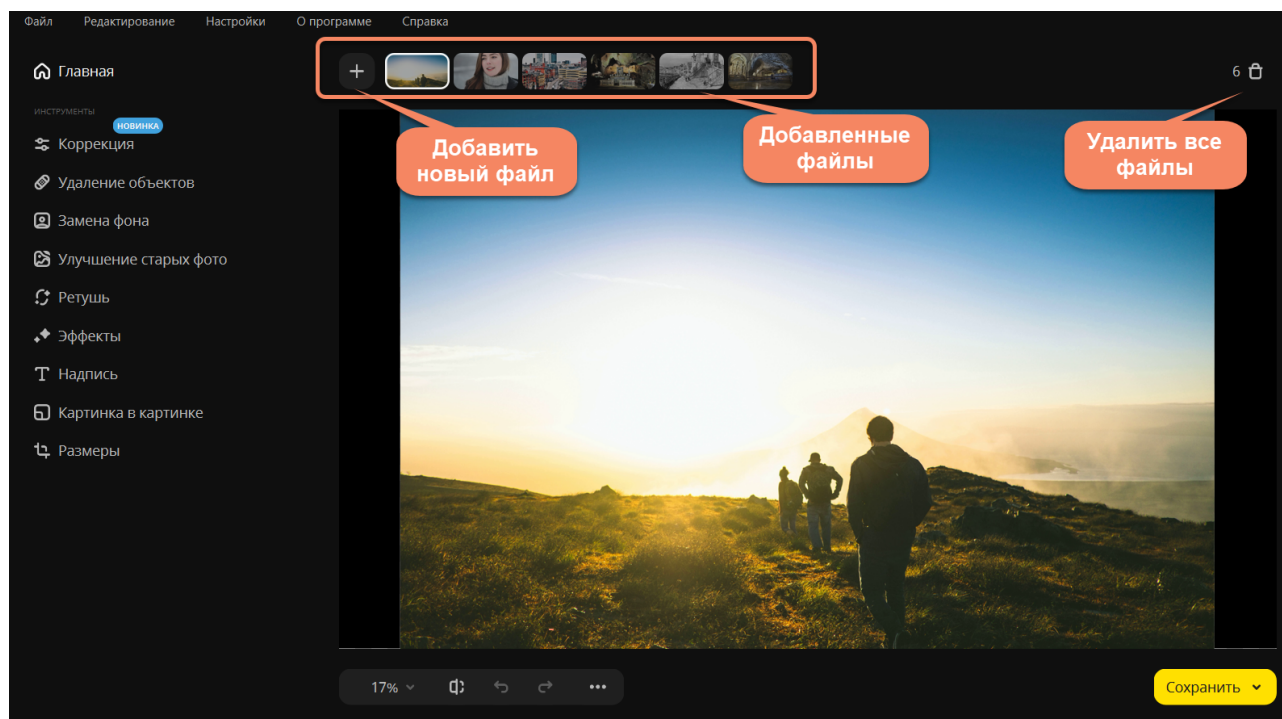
Файл Редактирование Настройки О программе Справка

Главная

ИНСТРУМЕНТЫ

НОВИНКА

Коррекция

Удаление объектов

Замена фона

Улучшение старых фото

Ретушь

Эффекты

Надпись

Картинка в картинке

Размеры

+

6

Добавить новый файл

Добавленные файлы

Удалить все файлы

17%

Сохранить